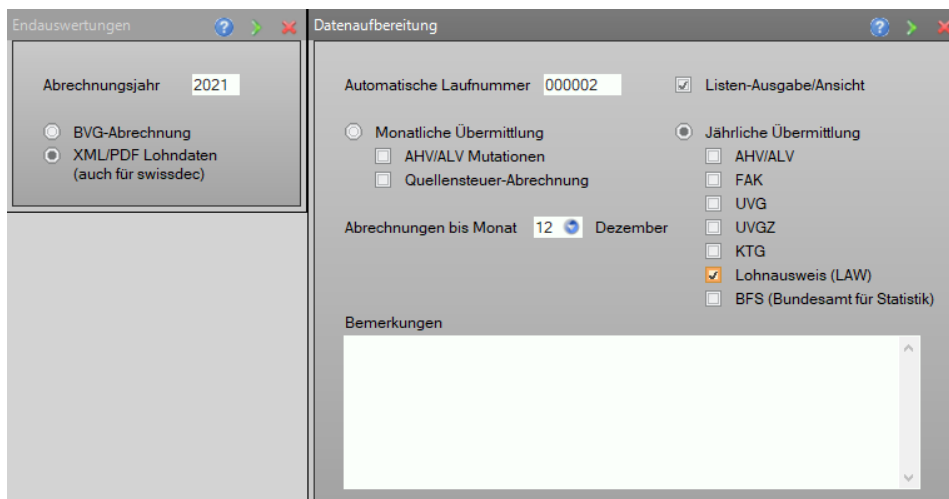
Endauswertungen

Abrechnungsjahr 2021

BVG-Abrechnung
XML/PDF Lohndaten (auch für swissdec)

Datenaufbereitung

Automatische Laufnummer 000002

Listen-Ausgabe/Ansicht

Monatliche Übermittlung
AHV/ALV Mutationen
Quellensteuer-Abrechnung

Jährliche Übermittlung
AHV/ALV
FAK
UVG
UVGZ
KTG
Lohnausweis (LAW)
BFS (Bundesamt für Statistik)

Abrechnungen bis Monat 12 Dezember

Bemerkungen